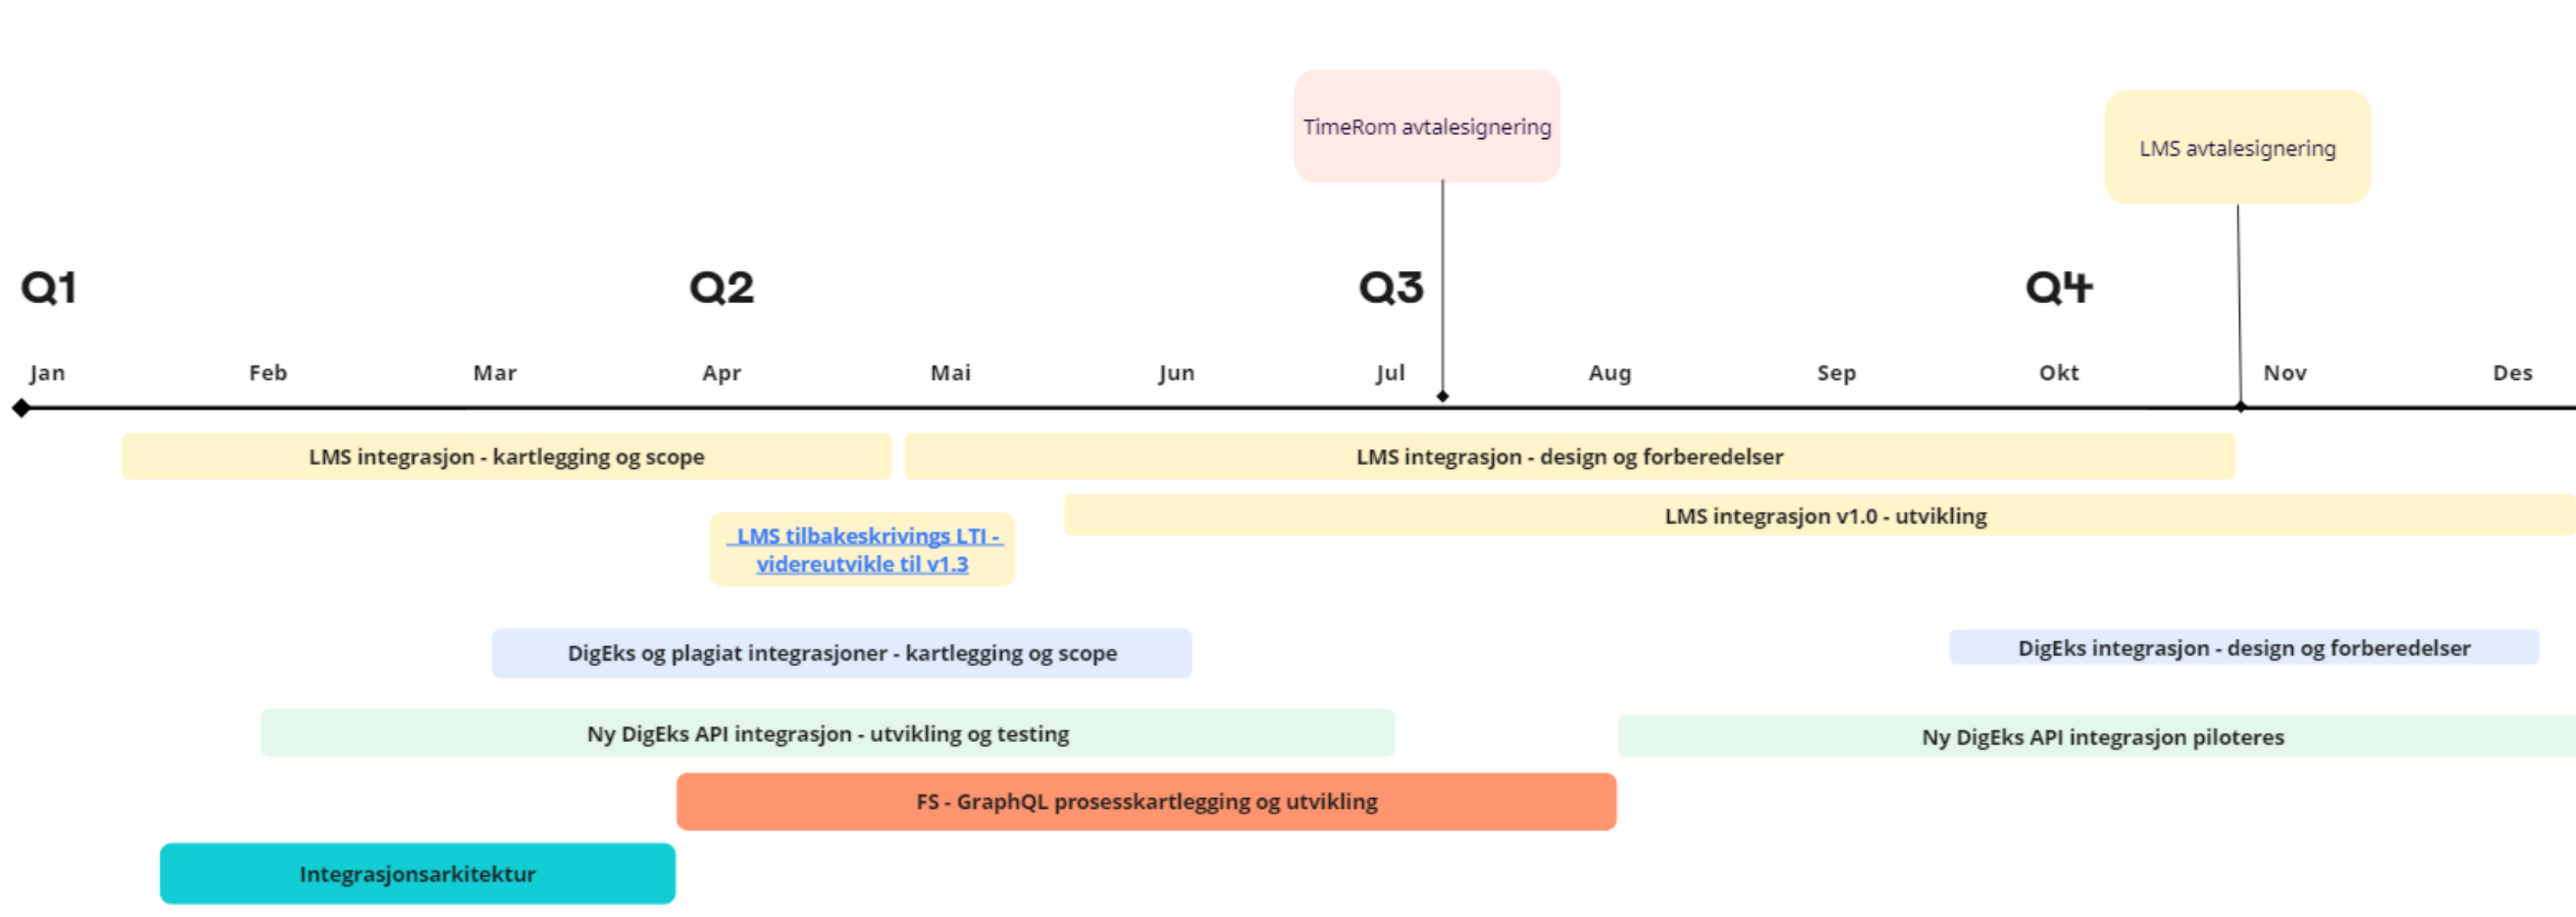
TimeRom avtalesignering

LMS avtalesignering

Q1

Q2

Q3

Q4

Jan Feb Mar Apr Mai Jun Jul Aug Sep Okt Nov Des

LMS integrasjon - kartlegging og scope

LMS integrasjon - design og forberedelser

LMS integrasjon v1.0 - utvikling

LMS tilbakeskrivings LTI - videreutvikle til v1.3

DigEks og plagiat integrasjoner - kartlegging og scope

DigEks integrasjon - design og forberedelser

Ny DigEks API integrasjon - utvikling og testing

Ny DigEks API integrasjon piloteres

FS - GraphQL prosesskartlegging og utvikling

Integrasjonsarkitektur